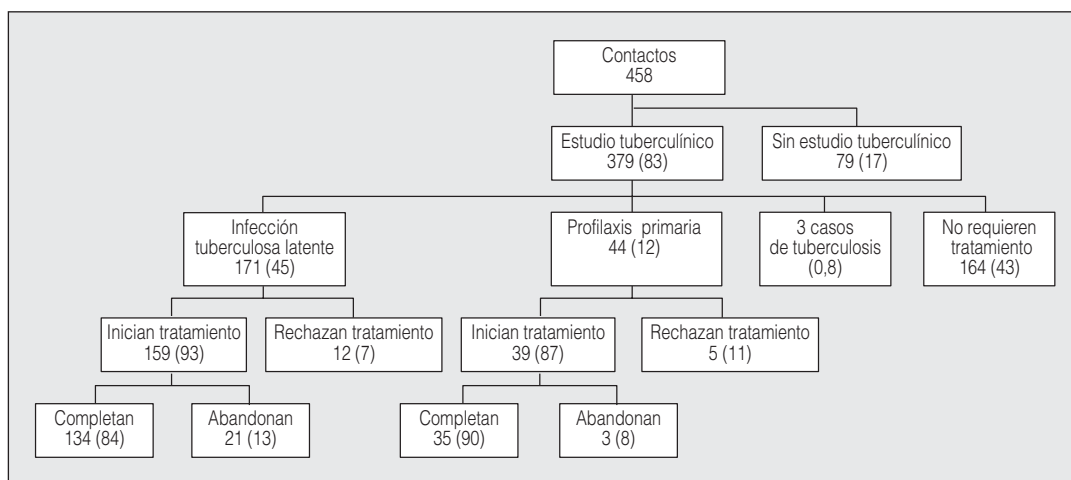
Contactos
458

Estudio tuberculínico
379 (83)

Sin estudio tuberculínico
79 (17)

Infección tuberculosa latente
171 (45)

Profilaxis primaria
44 (12)

3 casos de tuberculosis
(0,8)

No requieren tratamiento
164 (43)

Inician tratamiento
159 (93)

Rechazan tratamiento
12 (7)

Inician tratamiento
39 (87)

Rechazan tratamiento
5 (11)

Completan
134 (84)

Abandonan
21 (13)

Completan
35 (90)

Abandonan
3 (8)